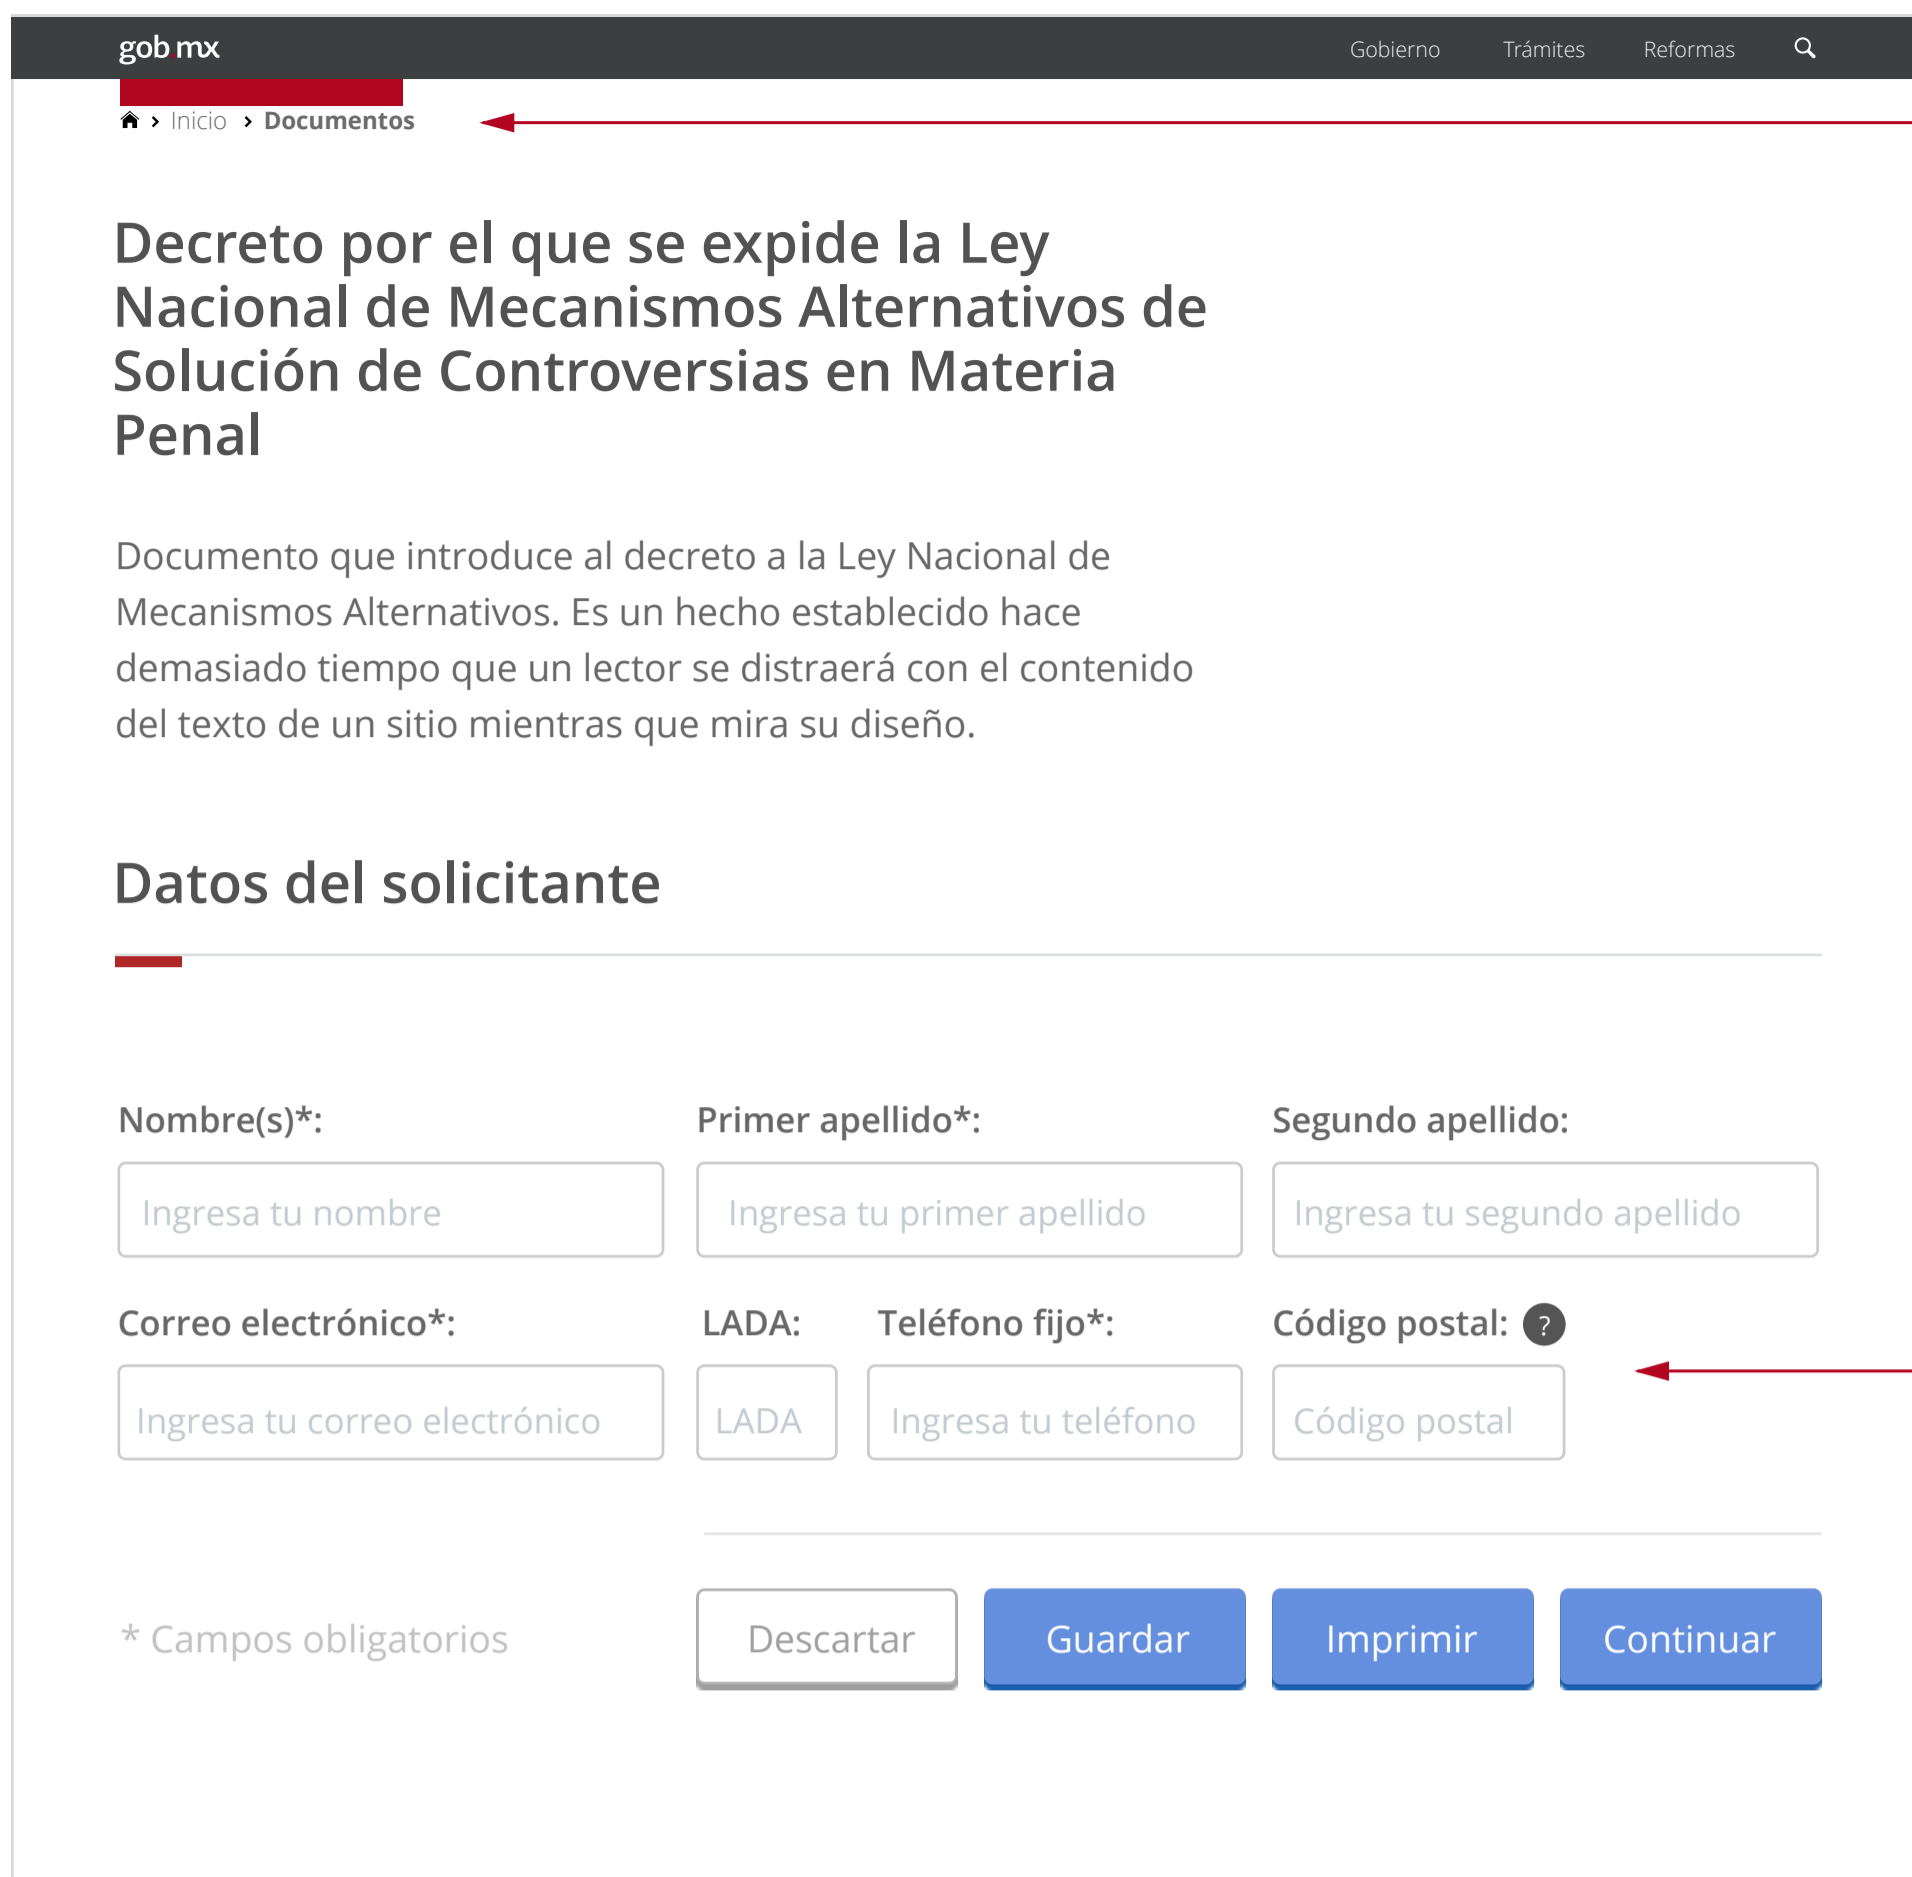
gob.mx

Gobierno Trámites Reformas

› Inicio › Documentos

Decreto por el que se expide la Ley Nacional de Mecanismos Alternativos de Solución de Controversias en Materia Penal

Documento que introduce al decreto a la Ley Nacional de Mecanismos Alternativos. Es un hecho establecido hace demasiado tiempo que un lector se distraerá con el contenido del texto de un sitio mientras que mira su diseño.

Datos del solicitante

Nombre(s)*:
Ingresa tu nombre

Primer apellido*:
Ingresa tu primer apellido

Segundo apellido:
Ingresa tu segundo apellido

Correo electrónico*:
Ingresa tu correo electrónico

LADA:
LADA

Teléfono fijo*:
Ingresa tu teléfono

Código postal: ?
Código postal

* Campos obligatorios

Descartar Guardar Imprimir Continuar